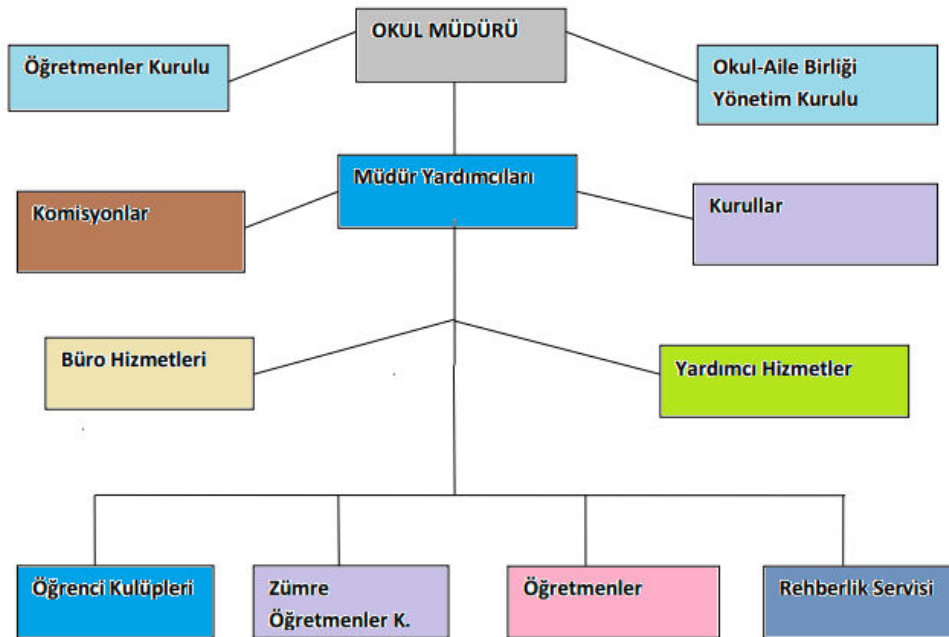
OKUL MÜDÜRÜ

Öğretmenler Kurulu

Okul-Aile Birliği Yönetim Kurulu

Müdür Yardımcıları

Komisyonlar

Kurullar

Büro Hizmetleri

Yardımcı Hizmetler

Öğrenci Kulüpleri

Zümre Öğretmenler K.

Öğretmenler

Rehberlik Servisi